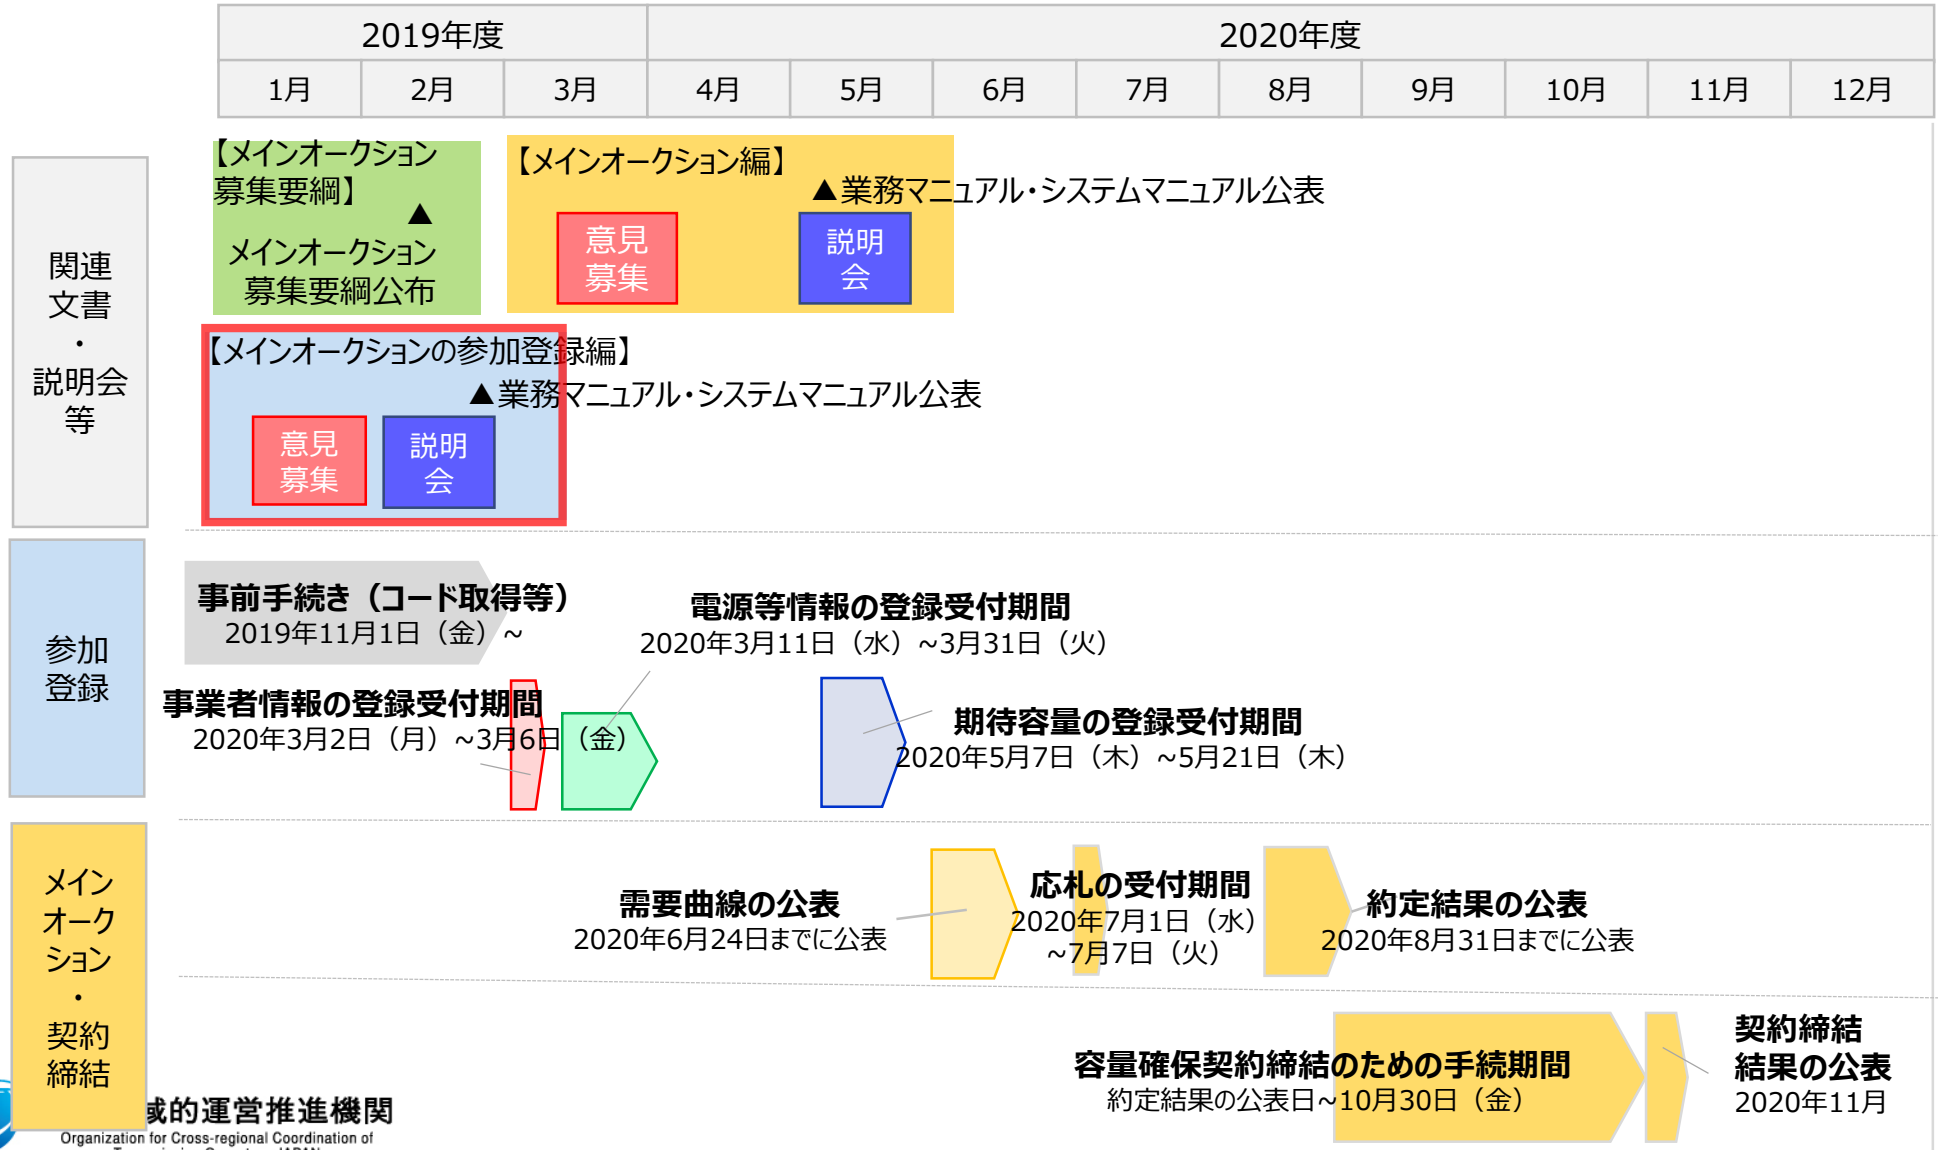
| 2019年度 | | | 2020年度 | | | | | | | | |
|---|---|---|---|---|---|---|---|---|---|---|---|
| 1月 | 2月 | 3月 | 4月 | 5月 | 6月 | 7月 | 8月 | 9月 | 10月 | 11月 | 12月 |

関連文書・説明会等

【メインオークション募集要綱】
▲
メインオークション募集要綱公布

【メインオークション編】
▲業務マニュアル・システムマニュアル公表
意見募集
説明会

【メインオークションの参加登録編】
▲業務マニュアル・システムマニュアル公表
意見募集
説明会

参加登録

事前手続き（コード取得等）
2019年11月1日（金）~

電源等情報の登録受付期間
2020年3月11日（水）~3月31日（火）

事業者情報の登録受付期間
2020年3月2日（月）~3月6日（金）

期待容量の登録受付期間
2020年5月7日（木）~5月21日（木）

メインオークション・契約締結

需要曲線の公表
2020年6月24日までに公表

応札の受付期間
2020年7月1日（水）
~7月7日（火）

約定結果の公表
2020年8月31日までに公表

容量確保契約締結のための手続期間
約定結果の公表日~10月30日（金）

契約締結結果の公表
2020年11月

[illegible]域的運営推進機関
Organization for Cross-regional Coordination of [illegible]